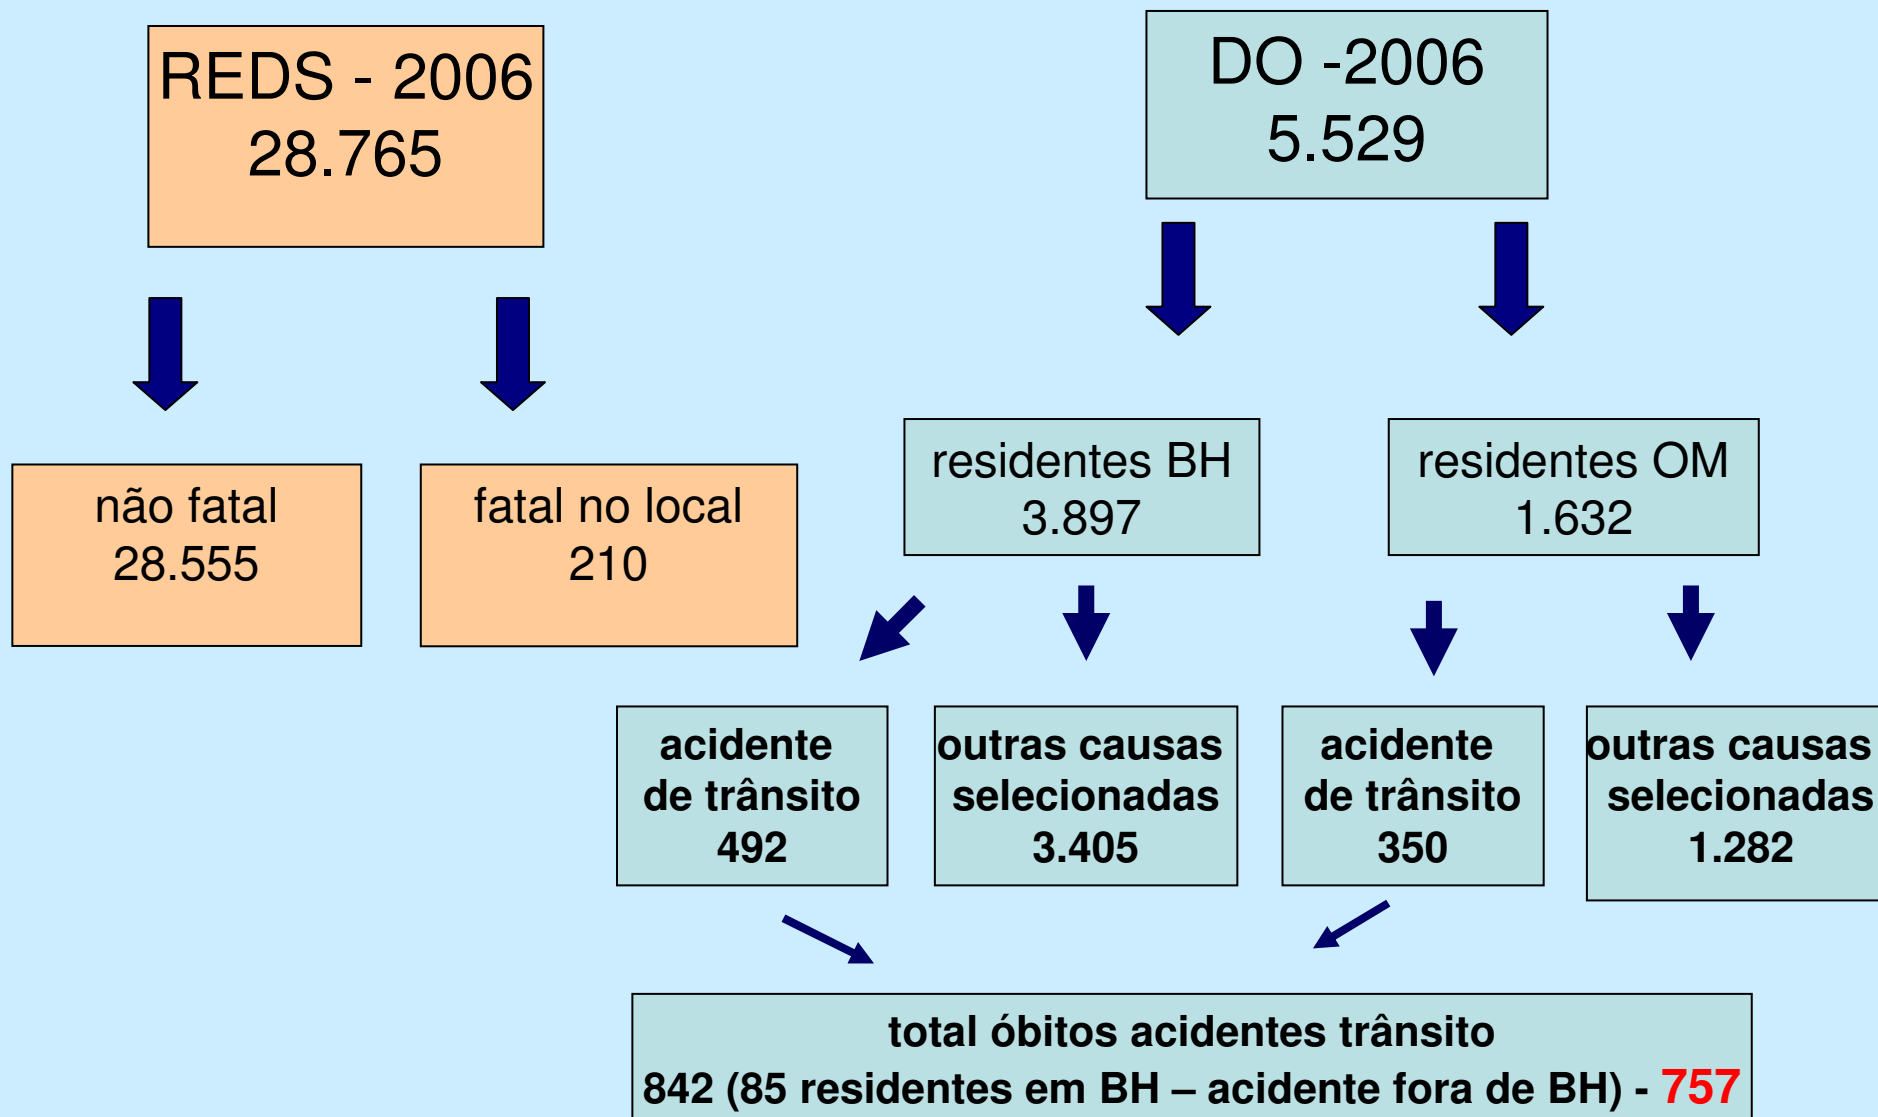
REDS - 2006
28.765

DO -2006
5.529

não fatal
28.555

fatal no local
210

residentes BH
3.897

residentes OM
1.632

acidente de trânsito
492

outras causas selecionadas
3.405

acidente de trânsito
350

outras causas selecionadas
1.282

total óbitos acidentes trânsito
842 (85 residentes em BH – acidente fora de BH) - 757